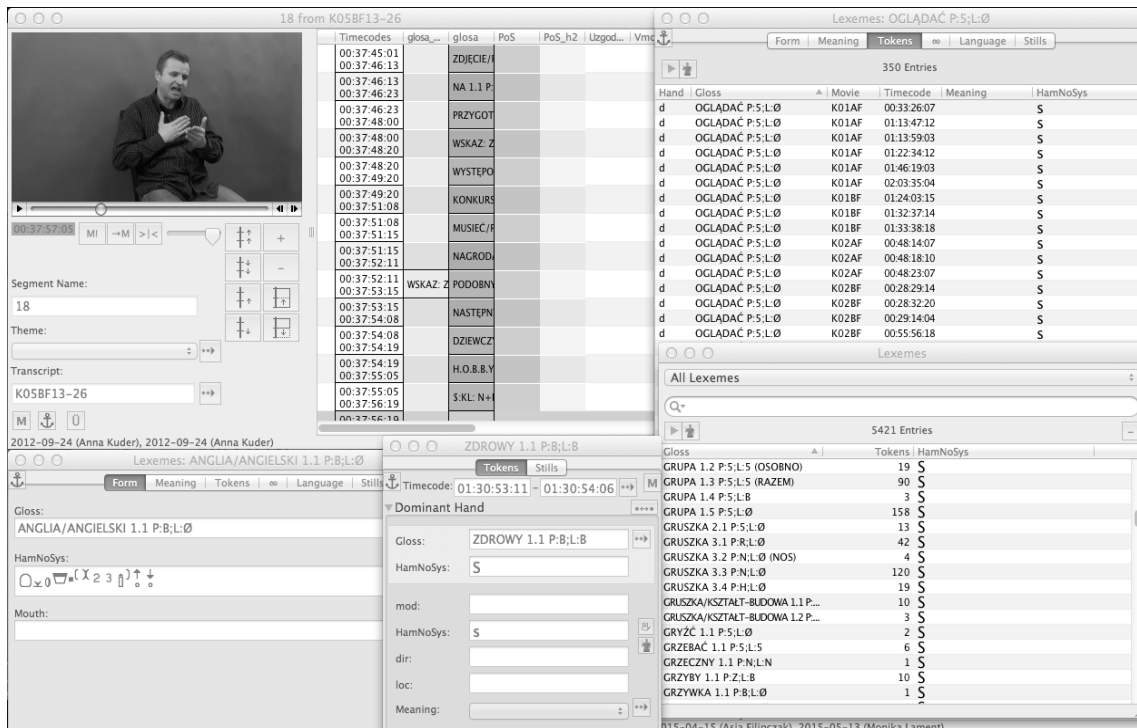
18 from K05BF13-26

00:37:57:05 M! →M >|<

Segment Name:
18
Theme:
Transcript:
K05BF13-26
M Ü

2012-09-24 (Anna Kuder), 2012-09-24 (Anna Kuder)

| Timecodes | glosa_... | glosa | PoS | PoS_h2 | Uzgod... | Vmo |
|---|---|---|---|---|---|---|
| 00:37:45:01 00:37:46:13 | | ZDJECIE/F | | | | |
| 00:37:46:13 00:37:46:23 | | NA 1.1 P: | | | | |
| 00:37:46:23 00:37:48:00 | | PRZYGOT | | | | |
| 00:37:48:00 00:37:48:20 | | WSKAZ: Z | | | | |
| 00:37:48:20 00:37:49:20 | | WYSTĘPO | | | | |
| 00:37:49:20 00:37:51:08 | | KONKURS | | | | |
| 00:37:51:08 00:37:51:15 | | MUSIEĆ/F | | | | |
| 00:37:51:15 00:37:52:11 | | NAGRODA | | | | |
| 00:37:52:11 00:37:53:15 | WSKAZ: Z | PODOBNY | | | | |
| 00:37:53:15 00:37:54:08 | | NASTĘPNY | | | | |
| 00:37:54:08 00:37:54:19 | | DZIEWCZY | | | | |
| 00:37:54:19 00:37:55:05 | | H.O.B.B.Y | | | | |
| 00:37:55:05 00:37:56:19 | | S:KL: N+ | | | | |

Lexemes: OGLĄDAĆ P:5;L:Ø
Form | Meaning | Tokens | ∞ | Language | Stills
350 Entries

| Hand | Gloss | Movie | Timecode | Meaning | HamNoSys |
|---|---|---|---|---|---|
| d | OGLĄDAĆ P:5;L:Ø | K01AF | 00:33:26:07 | | S |
| d | OGLĄDAĆ P:5;L:Ø | K01AF | 01:13:47:12 | | S |
| d | OGLĄDAĆ P:5;L:Ø | K01AF | 01:13:59:03 | | S |
| d | OGLĄDAĆ P:5;L:Ø | K01AF | 01:22:34:12 | | S |
| d | OGLĄDAĆ P:5;L:Ø | K01AF | 01:46:19:03 | | S |
| d | OGLĄDAĆ P:5;L:Ø | K01AF | 02:03:35:04 | | S |
| d | OGLĄDAĆ P:5;L:Ø | K01BF | 01:24:03:15 | | S |
| d | OGLĄDAĆ P:5;L:Ø | K01BF | 01:32:37:14 | | S |
| d | OGLĄDAĆ P:5;L:Ø | K01BF | 01:33:38:18 | | S |
| d | OGLĄDAĆ P:5;L:Ø | K02AF | 00:48:14:07 | | S |
| d | OGLĄDAĆ P:5;L:Ø | K02AF | 00:48:18:10 | | S |
| d | OGLĄDAĆ P:5;L:Ø | K02AF | 00:48:23:07 | | S |
| d | OGLĄDAĆ P:5;L:Ø | K02BF | 00:28:29:14 | | S |
| d | OGLĄDAĆ P:5;L:Ø | K02BF | 00:28:32:20 | | S |
| d | OGLĄDAĆ P:5;L:Ø | K02BF | 00:29:14:04 | | S |
| d | OGLĄDAĆ P:5;L:Ø | K02BF | 00:55:56:18 | | S |

Lexemes
All Lexemes
5421 Entries

| Gloss | Tokens | HamNoSys |
|---|---|---|
| GRUPA 1.2 P:5;L:5 (OSOBNO) | 19 | S |
| GRUPA 1.3 P:5;L:5 (RAZEM) | 90 | S |
| GRUPA 1.4 P:5;L:B | 3 | S |
| GRUPA 1.5 P:5;L:Ø | 158 | S |
| GRUSZKA 2.1 P:5;L:Ø | 13 | S |
| GRUSZKA 3.1 P:R;L:Ø | 42 | S |
| GRUSZKA 3.2 P:N;L:Ø (NOS) | 4 | S |
| GRUSZKA 3.3 P:N;L:Ø | 120 | S |
| GRUSZKA 3.4 P:H;L:Ø | 19 | S |
| GRUSZKA/KSZTAŁT-BUDOWA 1.1 P:... | 10 | S |
| GRUSZKA/KSZTAŁT-BUDOWA 1.2 P:... | 3 | S |
| GRYŹĆ 1.1 P:5;L:Ø | 2 | S |
| GRZEBAĆ 1.1 P:5;L:5 | 6 | S |
| GRZECZNY 1.1 P:N;L:N | 1 | S |
| GRZYBY 1.1 P:Z;L:B | 10 | S |
| GRZYWKA 1.1 P:B;L:Ø | 1 | S |

2015-04-15 (Asia Filipczak), 2015-05-13 (Monika Lament)

Lexemes: ANGLIA/ANGIELSKI 1.1 P:B;L:Ø
Form | Meaning | Tokens | ∞ | Language | Stills
Gloss:
ANGLIA/ANGIELSKI 1.1 P:B;L:Ø
HamNoSys:
Mouth:

ZDROWY 1.1 P:B;L:B
Tokens | Stills
Timecode: 01:30:53:11 - 01:30:54:06
Dominant Hand
Gloss: ZDROWY 1.1 P:B;L:B
HamNoSys: S
mod:
HamNoSys: S
dir:
loc:
Meaning: